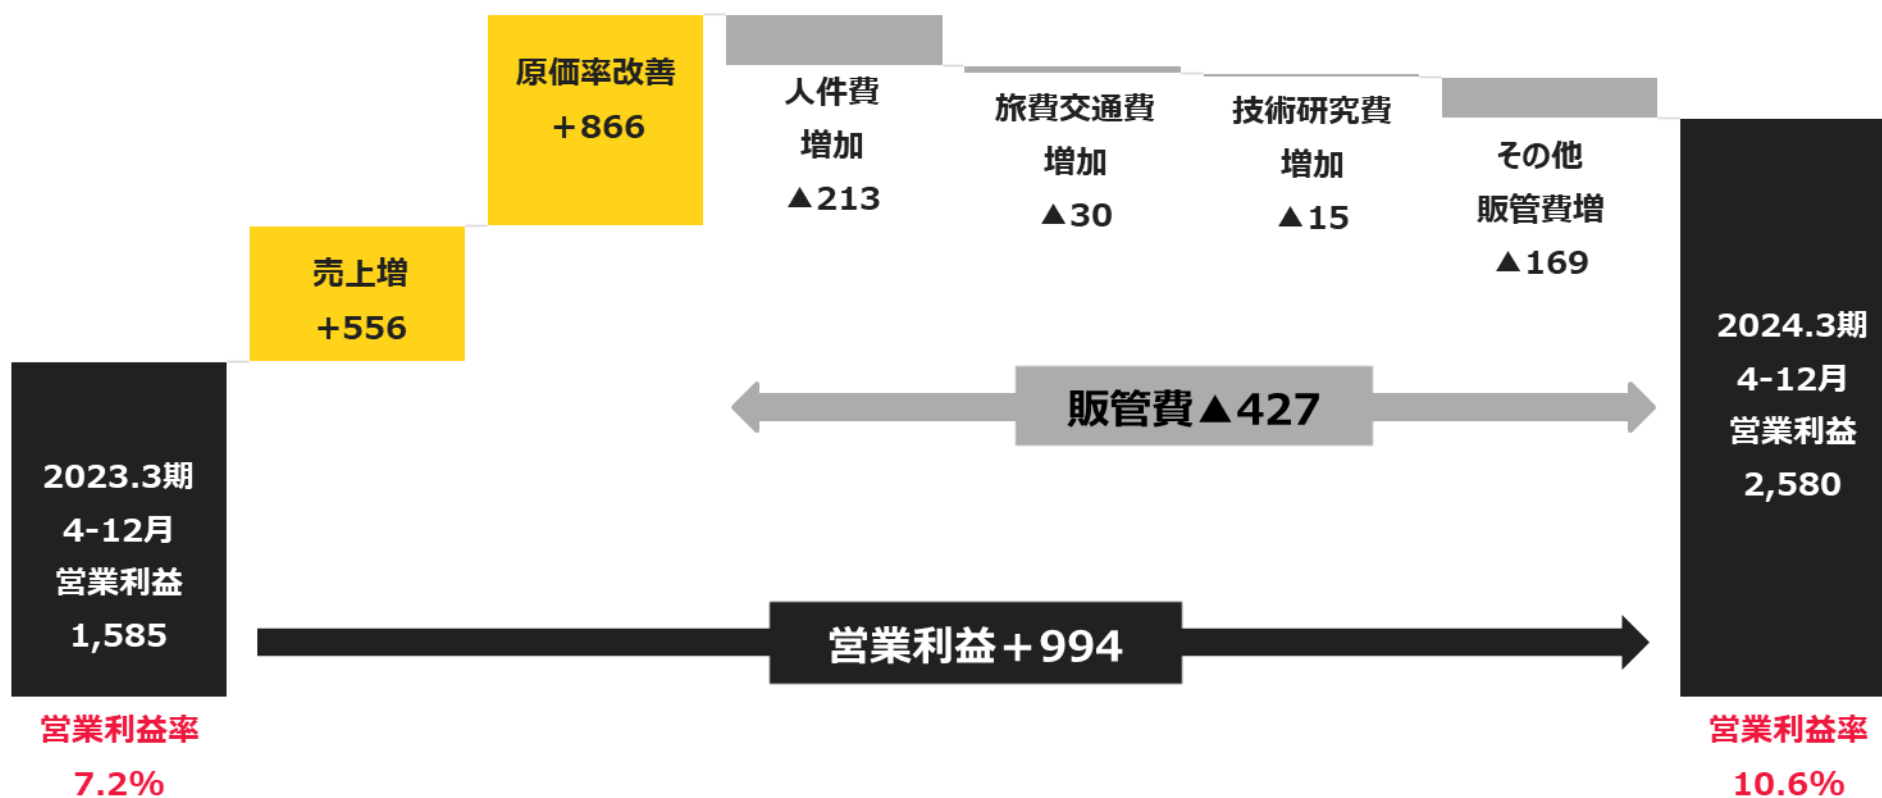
2023.3期
4-12月
営業利益
1,585

営業利益率
7.2%

売上増
+556

原価率改善
+866

人件費
増加
▲213

旅費交通費
増加
▲30

技術研究費
増加
▲15

その他
販管費増
▲169

販管費▲427

営業利益+994

2024.3期
4-12月
営業利益
2,580

営業利益率
10.6%